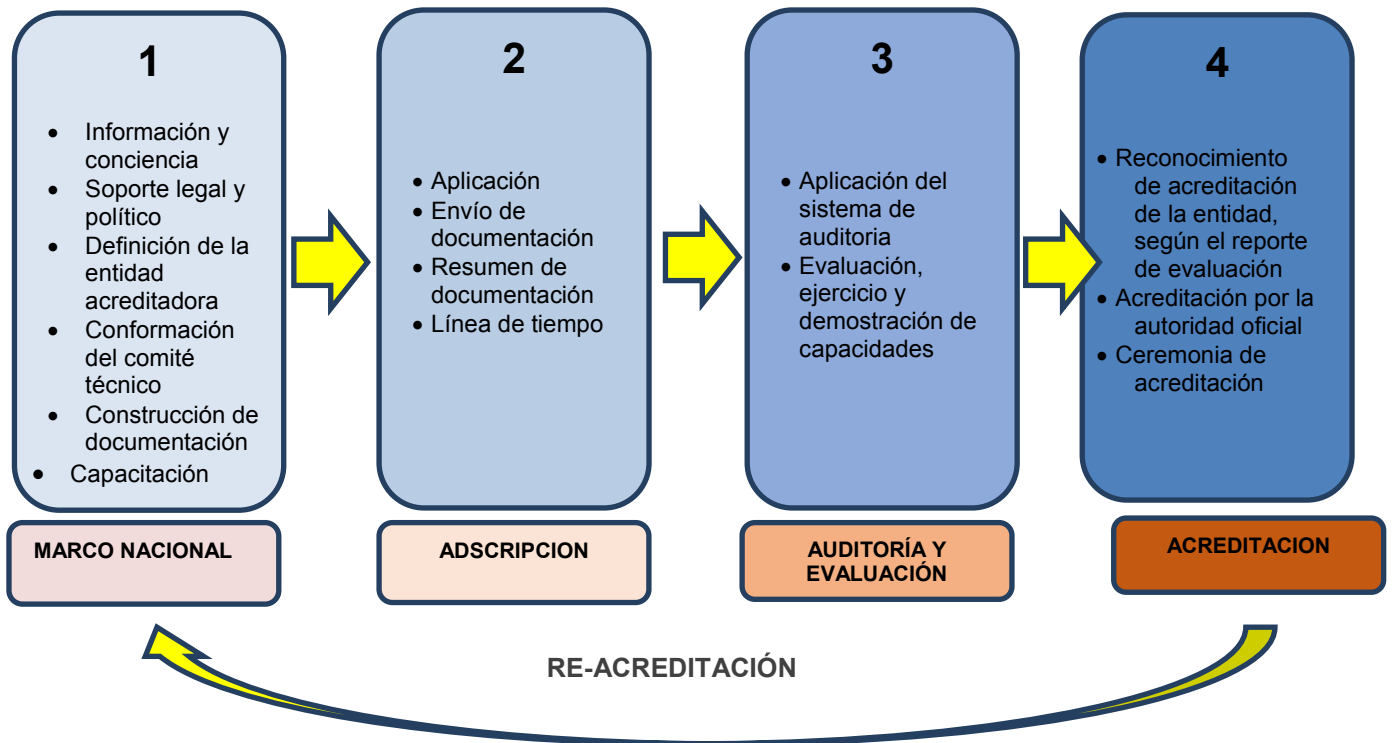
1

- Información y conciencia
- Soporte legal y político
- Definición de la entidad acreditadora
- Conformación del comité técnico
- Construcción de documentación
- Capacitación

MARCO NACIONAL

2

- Aplicación
- Envío de documentación
- Resumen de documentación
- Línea de tiempo

ADSCRIPCION

3

- Aplicación del sistema de auditoria
- Evaluación, ejercicio y demostración de capacidades

AUDITORÍA Y EVALUACIÓN

4

- Reconocimiento de acreditación de la entidad, según el reporte de evaluación
- Acreditación por la autoridad oficial
- Ceremonia de acreditación

ACREDITACION

RE-ACREDITACIÓN